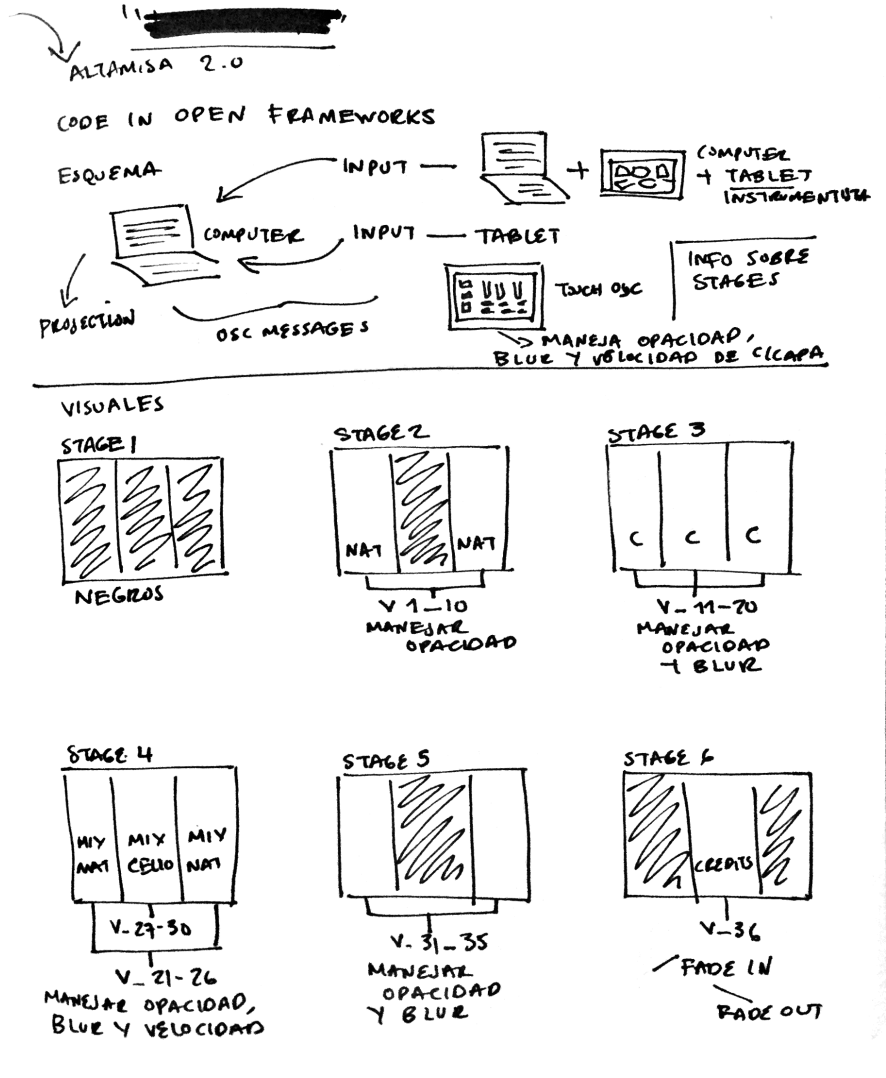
"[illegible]"

ALTAMISA 2.0

CODE IN OPEN FRAMEWORKS

ESQUEMA

INPUT — + COMPUTER + TABLET INSTRUMENTISTA

COMPUTER

INPUT — TABLET

TOUCH OSC

INFO SOBRE STAGES

PROJECTION

OSC MESSAGES

MANEJA OPACIDAD, BLUR Y VELOCIDAD DE C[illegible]

VISUALES

STAGE 1

NEGROS

STAGE 2

NAT NAT

V 1–10
MANEJAR OPACIDAD

STAGE 3

C C C

V–11–20
MANEJAR OPACIDAD + BLUR

STAGE 4

MIX NAT MIX CELLO MIX NAT

V–27–30

V–21–26
MANEJAR OPACIDAD, BLUR Y VELOCIDAD

STAGE 5

V.–31–35
MANEJAR OPACIDAD Y BLUR

STAGE 6

CREDITS

V–36

FADE IN

FADE OUT